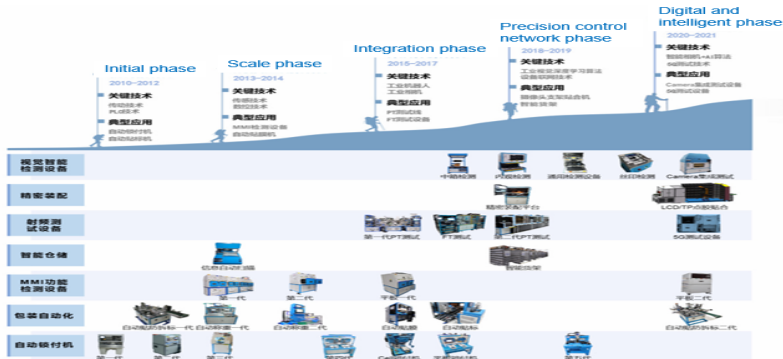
Initial phase
2010~2012
关键技术
传动技术
PLC技术
典型应用
自动锁付机
自动包装机

Scale phase
2013~2014
关键技术
传感技术
图控技术
典型应用
MMI检测设备
自动贴膜机

Integration phase
2015~2017
关键技术
工业机器人
工业相机
典型应用
FT测试线
RF测试设备

Precision control network phase
2018~2019
关键技术
工业相机深度学习算法
设备联网技术
典型应用
精密执行器贴合机
智能仓储

Digital and intelligent phase
2020~2021
关键技术
智能相机+AI算法
5G技术
典型应用
Camera集成测试线
5G测试设备

视觉智能检测设备
中框检测
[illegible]
通用检测设备
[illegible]
Camera集成测试

精密装配
精密贴合平台
LCD/TP自动贴合

射频测试设备
第一代RF测试
FT测试
第二代RF测试
5G测试设备

智能仓储
物料自动仓储
智能货架

MMI功能检测设备
第一代
第二代
平板一代
平板二代

包装自动化
自动贴膜贴标一代
自动贴膜二代
自动贴膜二代
自动贴膜
自动贴标
自动贴膜贴标二代

自动锁付机
第一代
第二代
第三代
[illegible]
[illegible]
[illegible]
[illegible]